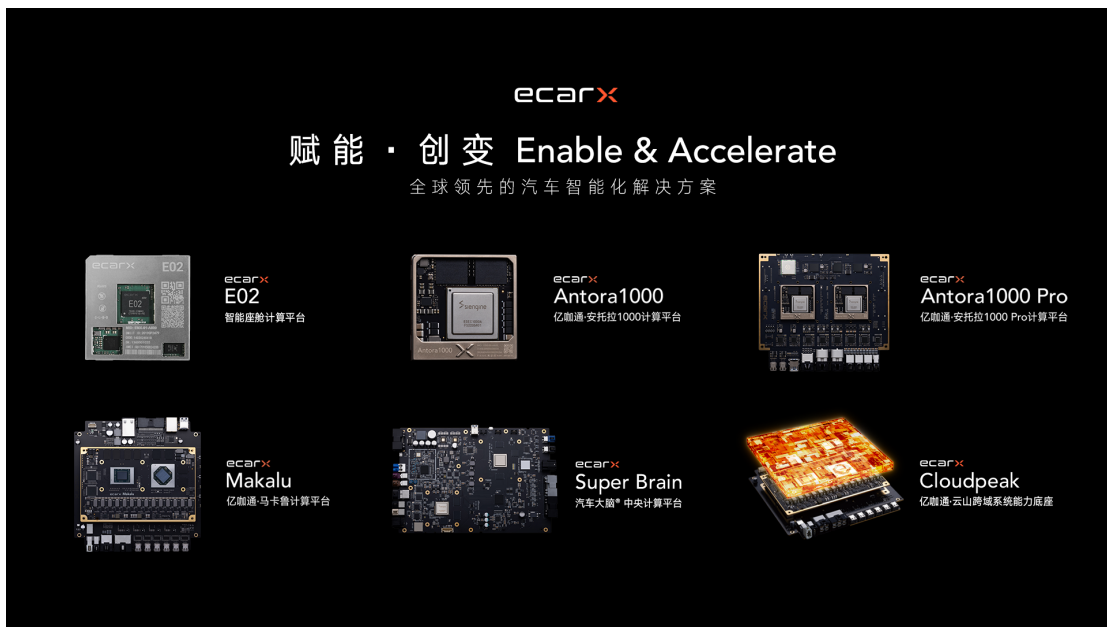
ecarx

赋能 · 创变 Enable & Accelerate

全球领先的汽车智能化解决方案

ecarx E02
E02
ecarx
E02
智能座舱计算平台

Antora1000
ecarx
Antora1000
亿咖通·安托拉1000计算平台

ecarx
Antora1000 Pro
亿咖通·安托拉1000 Pro计算平台

ecarx
Makalu
亿咖通·马卡鲁计算平台

ecarx
Super Brain
汽车大脑® 中央计算平台

ecarx
Cloudpeak
亿咖通·云山跨域系统能力底座